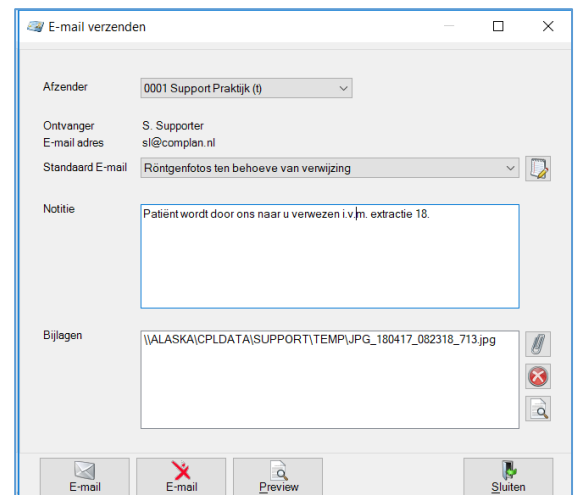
E-mail verzenden

Afzender
0001 Support Praktijk (t)

Ontvanger
S. Supporter
E-mail adres
sl@complan.nl
Standaard E-mail
Röntgenfotos ten behoeve van verwijzing

Notitie
Patiënt wordt door ons naar u verwezen i.v.m. extractie 18.

Bijlagen
\\ALASKA\CPLDATA\SUPPORT\TEMP\JPG_180417_082318_713.jpg

E-mail
E-mail
Preview
Sluiten